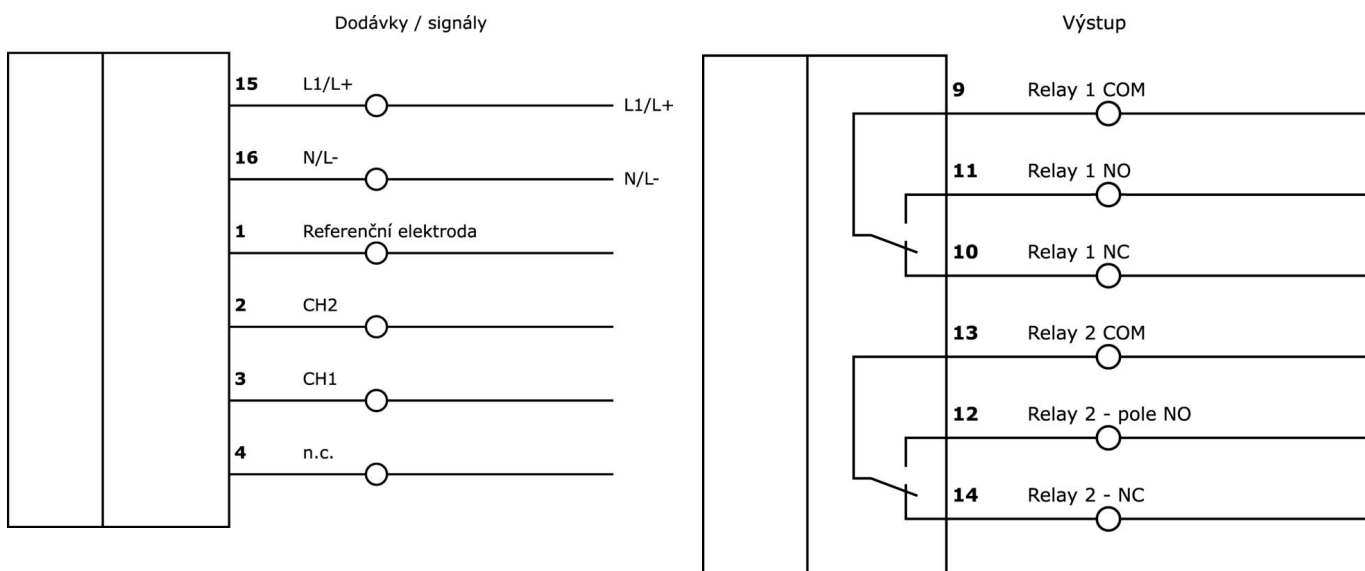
Dodávky / signály

15 L1/L+ L1/L+

16 N/L- N/L-

1 Referenční elektroda

2 CH2

3 CH1

4 n.c.

Výstup

9 Relay 1 COM

11 Relay 1 NO

10 Relay 1 NC

13 Relay 2 COM

12 Relay 2 - pole NO

14 Relay 2 - NC